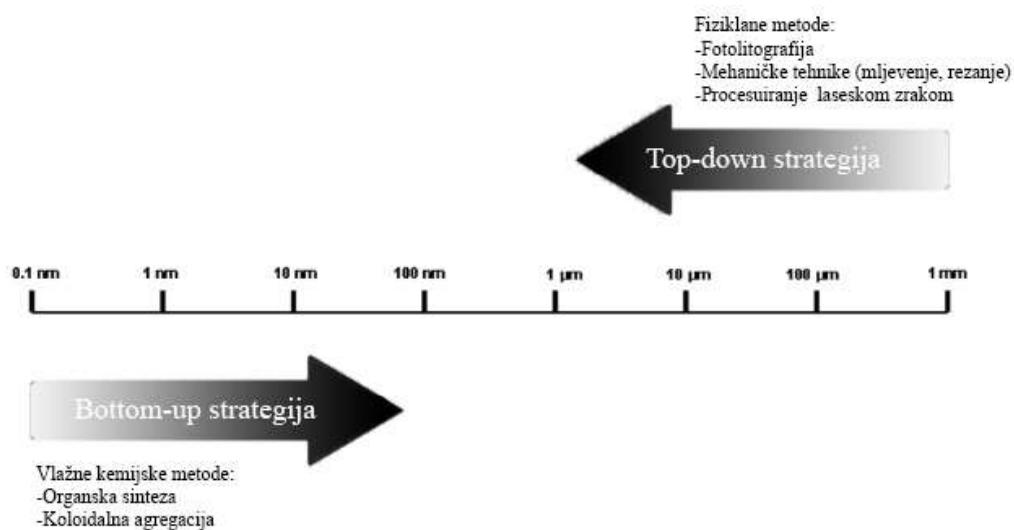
Fiziklane metode:
-Fotolitografija
-Mehaničke tehnike (mljevenje, rezanje)
-Procesuiranje laseskom zrakom

Top-down strategija

0.1 nm
1 nm
10 nm
100 nm
1 µm
10 µm
100 µm
1 mm

Bottom-up strategija

Vlažne kemijske metode:
-Organska sinteza
-Koloidalna agregacija